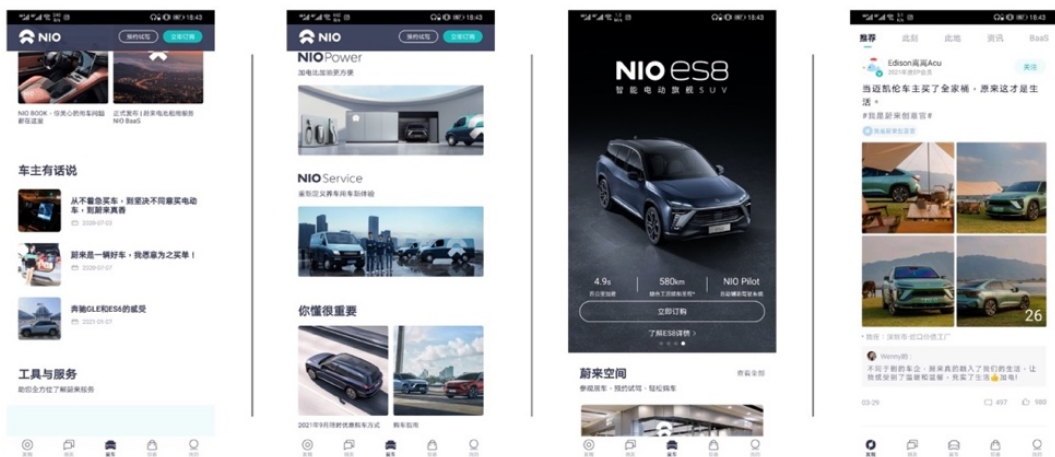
18:43

NIO 预约试驾 立即订购

NIO BOOK · 你关心的用车问题都在这里

正式发布｜蔚来电池租用服务 NIO BaaS

车主有话说

从不着急买车，到坚决不同意买电动车，到蔚来真香

2020-07-03

蔚来是一辆好车，我愿意为之买单！

2020-07-27

奔驰GLE和ES8的感受

2021-05-27

工具与服务

助你全方位了解蔚来服务

18:43

NIO 预约试驾 立即订购

NIO Power

加电出游更方便

NIO Service

重新定义用车服务体验

你懂很重要

2021年9月用车优惠购车方式

购车

18:43

NIO ES8

智能电动旗舰SUV

4.9s

580km

NIO Pilot

立即订购

了解ES8详情 ›

蔚来空间

参观用车 · 预约试驾 · 轻松购车

查看全部

18:43

推荐 此刻 此地 资讯 BaaS

Edison高高Acu

关注

当迈凯伦车主买了全家桶，原来这才是生活。

#我是蔚来创意官#

26

Wenny：

不只于新的车企，蔚来真的融入了我们的生活，让我感受到了温暖和温馨，我真了生活👍加电！

03-29

497

980